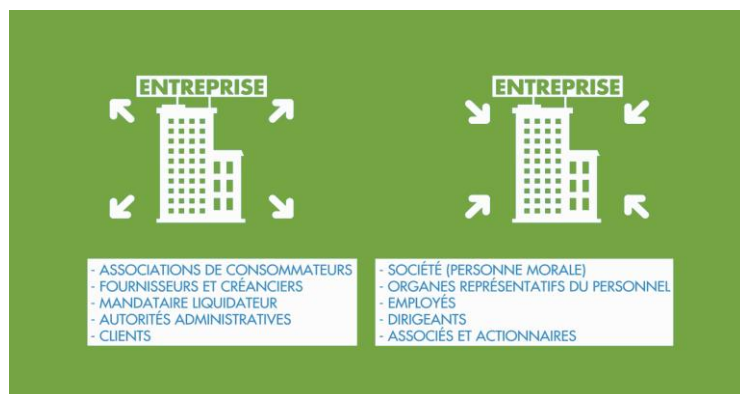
ENTREPRISE

- ASSOCIATIONS DE CONSOMMATEURS
- FOURNISSEURS ET CRÉANCIERS
- MANDATAIRE LIQUIDATEUR
- AUTORITÉS ADMINISTRATIVES
- CLIENTS

ENTREPRISE

- SOCIÉTÉ (PERSONNE MORALE)
- ORGANES REPRÉSENTATIFS DU PERSONNEL
- EMPLOYÉS
- DIRIGEANTS
- ASSOCIÉS ET ACTIONNAIRES